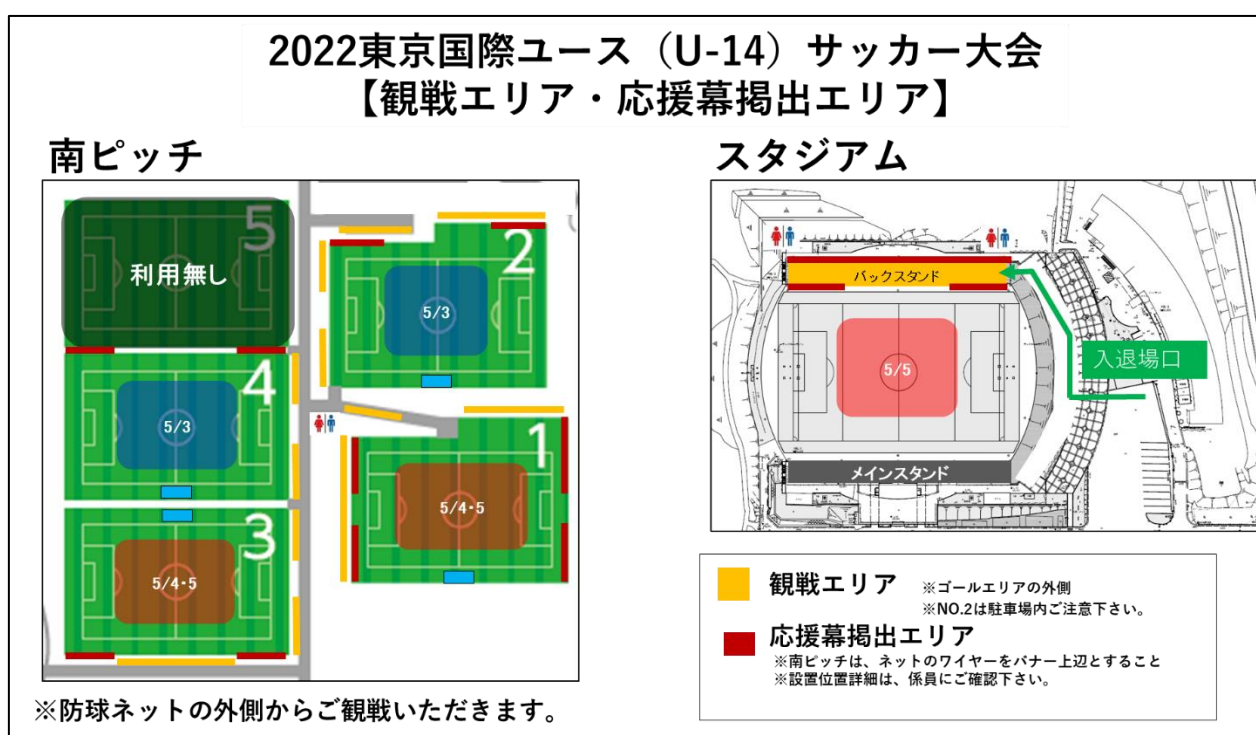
2022東京国際ユース（U-14）サッカー大会
【観戦エリア・応援幕掲出エリア】

南ピッチ

5
利用無し

2
5/3

4
5/3

1
5/4・5

3
5/4・5

※防球ネットの外側からご観戦いただきます。

スタジアム

バックスタンド

5/5

入退場口

メインスタンド

観戦エリア ※ゴールエリアの外側
※NO.2は駐車場内ご注意下さい。

応援幕掲出エリア
※南ピッチは、ネットのワイヤーをバナー上辺とすること
※設置位置詳細は、係員にご確認下さい。